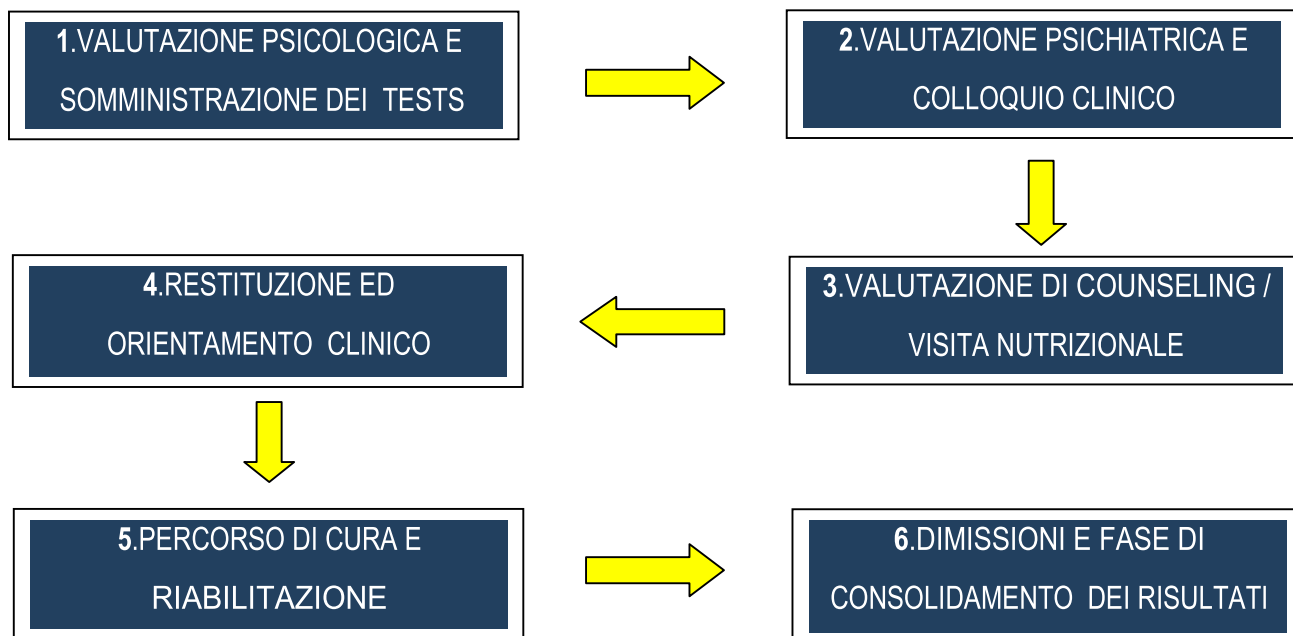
1.VALUTAZIONE PSICOLOGICA E SOMMINISTRAZIONE DEI TESTS

2.VALUTAZIONE PSICHIATRICA E COLLOQUIO CLINICO

3.VALUTAZIONE DI COUNSELING / VISITA NUTRIZIONALE

4.RESTITUZIONE ED ORIENTAMENTO CLINICO

5.PERCORSO DI CURA E RIABILITAZIONE

6.DIMISSIONI E FASE DI CONSOLIDAMENTO DEI RISULTATI